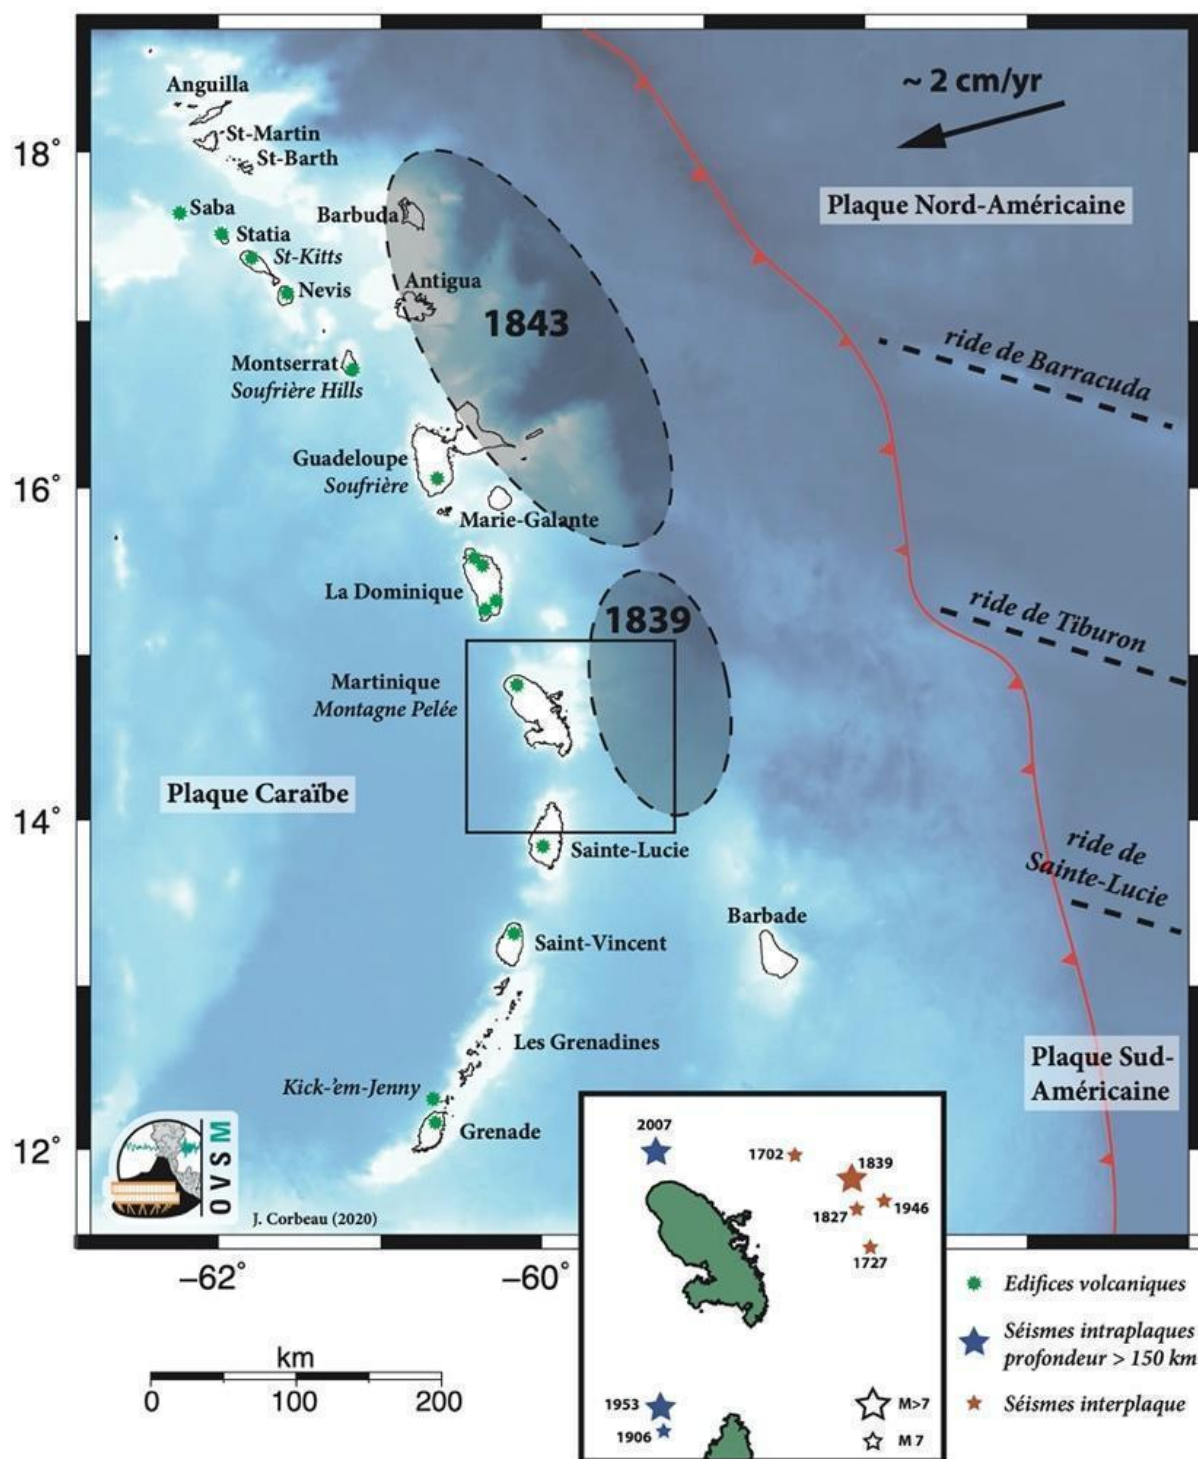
~ 2 cm/yr

Anguilla
St-Martin
St-Barth
Saba
Statia
St-Kitts
Nevis
Barbuda
Antigua
1843
Plaque Nord-Américaine
ride de Barracuda
Montserrat
Soufrière Hills
Guadeloupe
Soufrière
Marie-Galante
La Dominique
1839
ride de Tiburon
Martinique
Montagne Pelée
Plaque Caraïbe
Sainte-Lucie
ride de Sainte-Lucie
Barbade
Saint-Vincent
Les Grenadines
Kick-'em-Jenny
Grenade
Plaque Sud-Américaine

18°
16°
14°
12°
-62°
-60°

OVSM
J. Corbeau (2020)

km
0 100 200

2007
1702
1839
1827
1946
1727
1953
1906
M>7
M 7

Edifices volcaniques
Séismes intraplaques profondeur > 150 km
Séismes interplaque